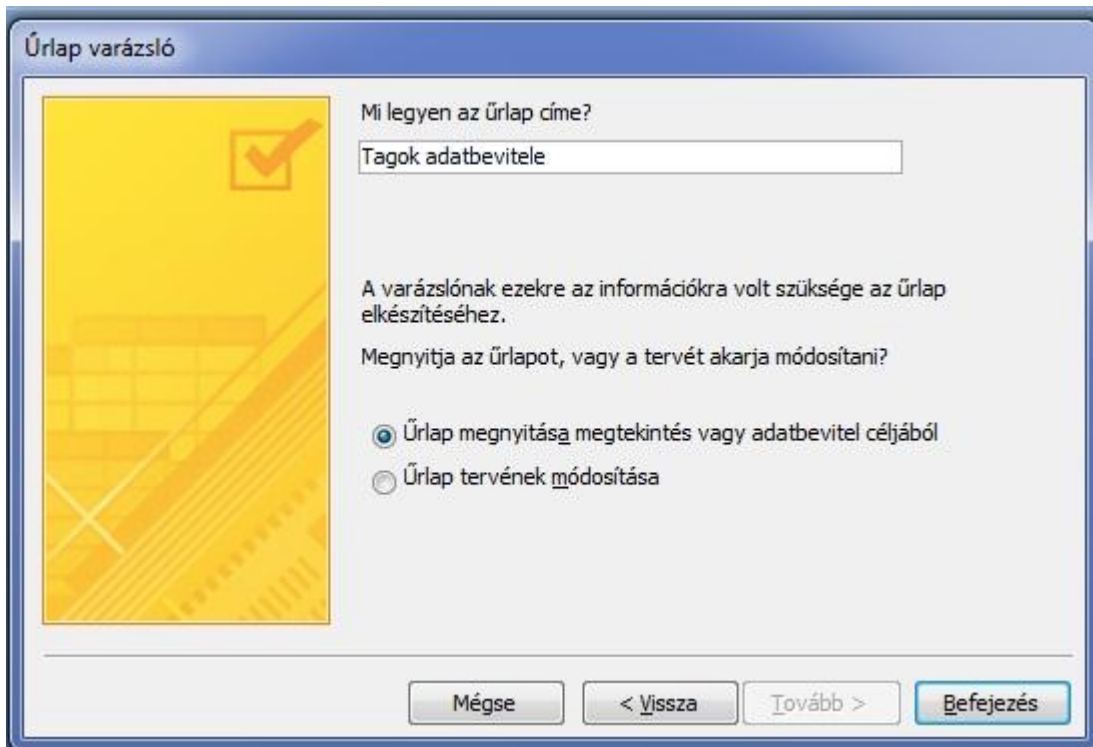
Űrlap varázsló

Mi legyen az űrlap címe?

Tagok adatbevitele

A varázslónak ezekre az információkra volt szüksége az űrlap elkészítéséhez.

Megnyitja az űrlapot, vagy a tervét akarja módosítani?

Űrlap megnyitása megtekintés vagy adatbevitel céljából

Űrlap tervének módosítása

Mégse

< Vissza

Tovább >

Befejezés